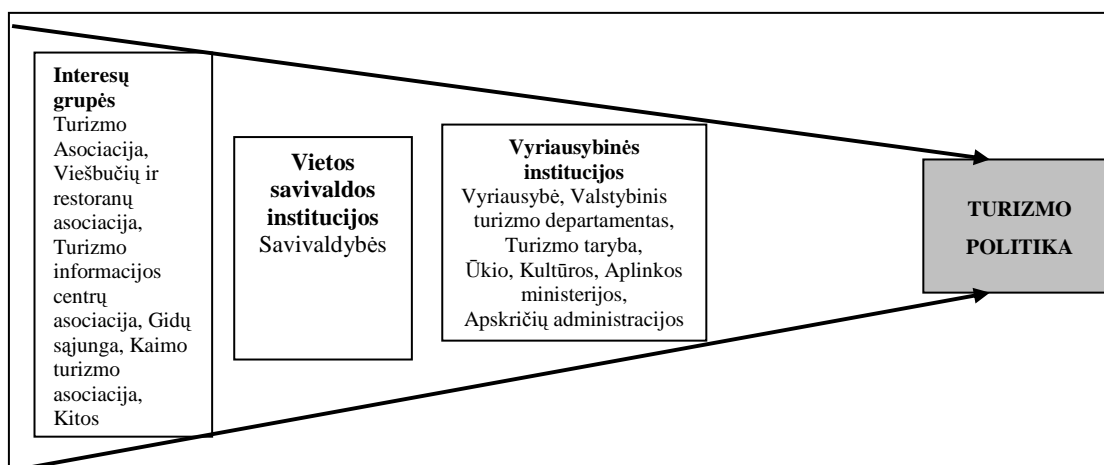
Interesų grupės
Turizmo Asociacija, Viešbučių ir restoranų asociacija, Turizmo informacijos centrų asociacija, Gidų sąjunga, Kaimo turizmo asociacija, Kitos

Vietos savivaldos institucijos
Savivaldybės

Vyriausybinės institucijos
Vyriausybė, Valstybinis turizmo departamentas, Turizmo taryba, Ūkio, Kultūros, Aplinkos ministerijos, Apskričių administracijos

TURIZMO POLITIKA